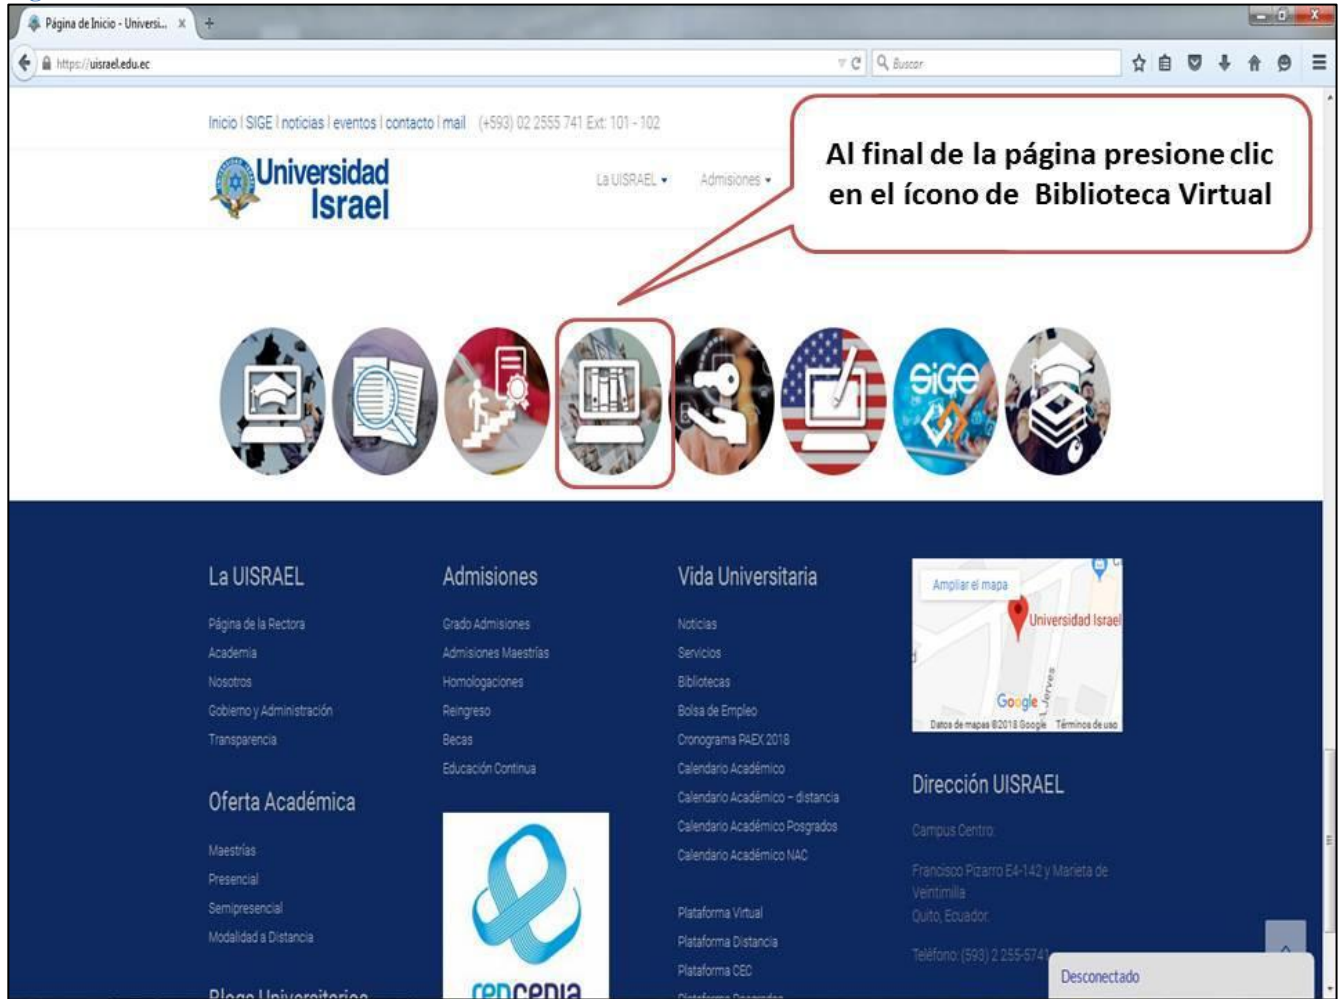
Página de Inicio - Universi... ×

https://uisrael.edu.ec

Buscar

Inicio | SIGE | noticias | eventos | contacto | mail (+593) 02 2555 741 Ext: 101 - 102

Universidad Israel

La UISRAEL ▾ Admisiones ▾

Al final de la página presione clic en el ícono de Biblioteca Virtual

SIGE

La UISRAEL

Página de la Rectora
Academia
Nosotros
Gobierno y Administración
Transparencia

Oferta Académica

Maestrías
Presencial
Semipresencial
Modalidad a Distancia

Blogs Universitarios

Admisiones

Grado Admisiones
Admisiones Maestrías
Homologaciones
Reingreso
Becas
Educación Continua

cedecedia

Vida Universitaria

Noticias
Servicios
Bibliotecas
Bolsa de Empleo
Cronograma PAEX 2018
Calendario Académico
Calendario Académico – distancia
Calendario Académico Posgrados
Calendario Académico NAC

Plataforma Virtual
Plataforma Distancia
Plataforma CEC
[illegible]

Ampliar el mapa
Universidad Israel
Google
Datos de mapas ©2018 Google Términos de uso

Dirección UISRAEL

Campus Centro:

Francisco Pizarro E4-142 y Marieta de Veintimilla
Quito, Ecuador.

Teléfono: (593) 2 255-5741

Desconectado